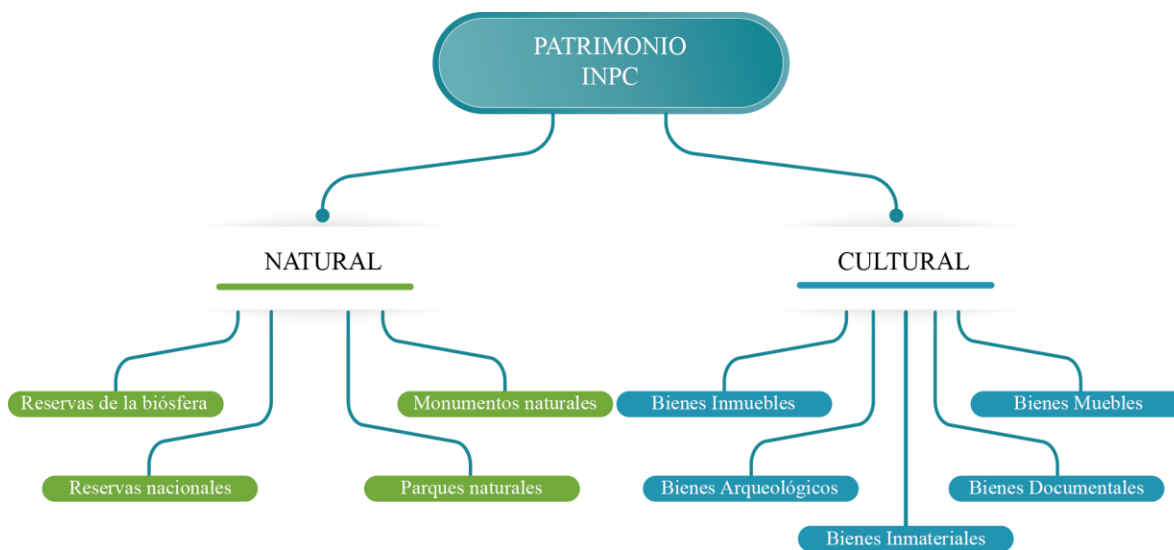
PATRIMONIO
INPC

NATURAL

Reservas de la biósfera

Reservas nacionales

Parques naturales

Monumentos naturales

CULTURAL

Bienes Inmuebles

Bienes Arqueológicos

Bienes Inmateriales

Bienes Documentales

Bienes Muebles